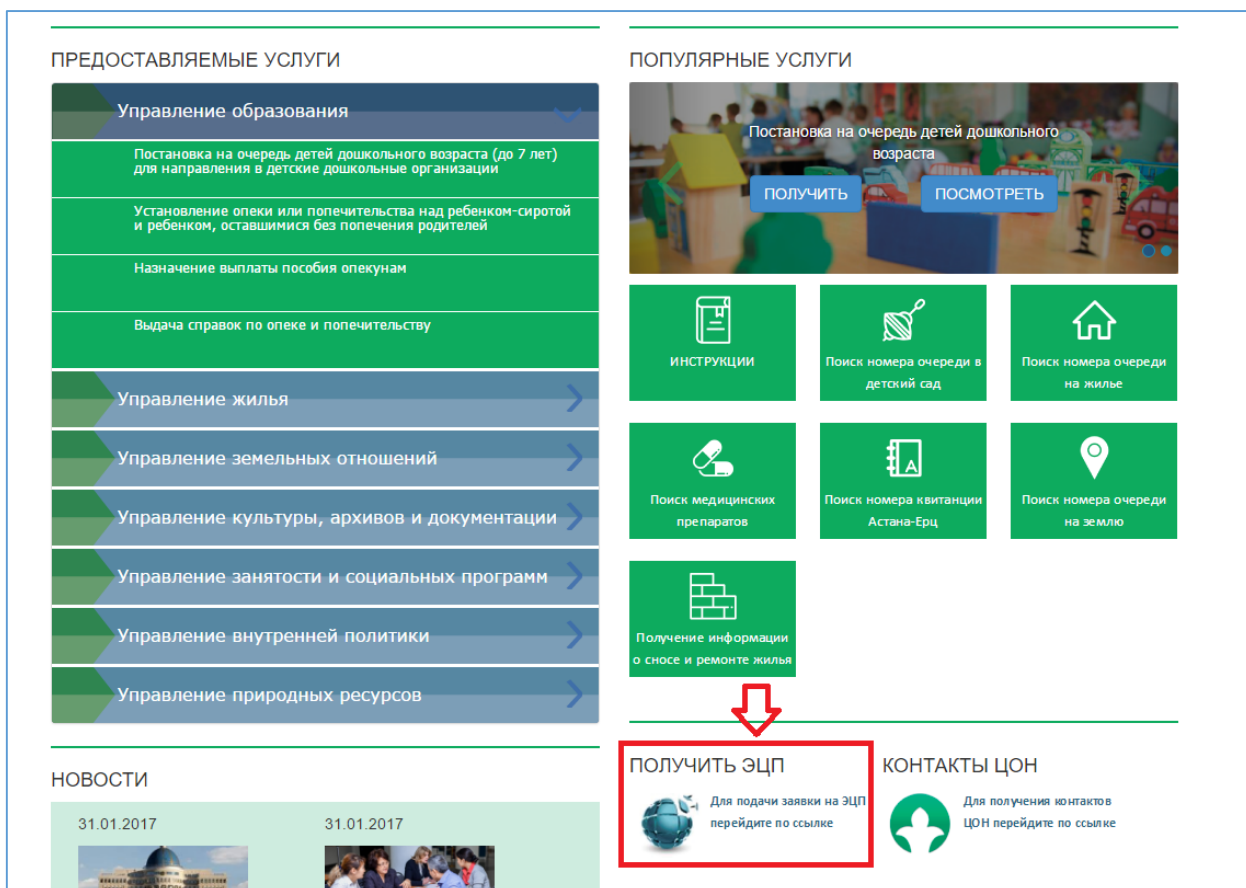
ПРЕДОСТАВЛЯЕМЫЕ УСЛУГИ

Управление образования

Постановка на очередь детей дошкольного возраста (до 7 лет) для направления в детские дошкольные организации

Установление опеки или попечительства над ребенком-сиротой и ребенком, оставшимися без попечения родителей

Назначение выплаты пособия опекунам

Выдача справок по опеке и попечительству

Управление жилья

Управление земельных отношений

Управление культуры, архивов и документации

Управление занятости и социальных программ

Управление внутренней политики

Управление природных ресурсов

НОВОСТИ

31.01.2017

31.01.2017

ПОПУЛЯРНЫЕ УСЛУГИ

Постановка на очередь детей дошкольного возраста

ПОЛУЧИТЬ

ПОСМОТРЕТЬ

ИНСТРУКЦИИ

Поиск номера очереди в детский сад

Поиск номера очереди на жилье

Поиск медицинских препаратов

Поиск номера квитанции Астана-Ерц

Поиск номера очереди на землю

Получение информации о сносе и ремонте жилья

ПОЛУЧИТЬ ЭЦП

Для подачи заявки на ЭЦП перейдите по ссылке

КОНТАКТЫ ЦОН

Для получения контактов ЦОН перейдите по ссылке